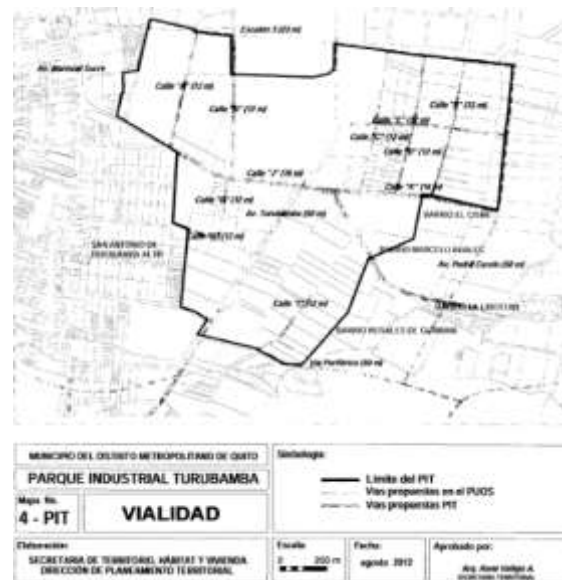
Escalón 3 (23 m)

Av. Mariscal Sucre

Calle "A" (12 m)

Calle "B" (12 m)

Calle "F" (12 m)

Calle "C" (12 m)

Calle "D" (12 m)

Calle "E" (12 m)

Calle "J" (16 m)

Calle "H" (14 m)

Calle "G" (12 m)

Av. Turubamba (60 m)

BARRIO EL CAMAL

SAN ANTONIO DE TURUBAMBA ALTO

Calle "K" (12 m)

BARRIO MARCELO ARAUJO

Av. Pedro Vicente Maldonado (50 m)

BARRIO LA LIBERTAD

Calle "L" (12 m)

BARRIO ROSALES DE CAMBIAR

Vía Periférico (50 m)

MUNICIPIO DEL DISTRITO METROPOLITANO DE QUITO

PARQUE INDUSTRIAL TURUBAMBA

Mapa No.
4 - PIT

VIALIDAD

Simbología:

Límite del PIT
Vías propuestas en el PUOS
Vías propuestas PIT

Elaboración:
SECRETARÍA DE TERRITORIO, HÁBITAT Y VIVIENDA
DIRECCIÓN DE PLANEAMIENTO TERRITORIAL

Escala:
0 200 m

Fecha:
agosto 2012

Aprobado por:
Arq. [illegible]
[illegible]